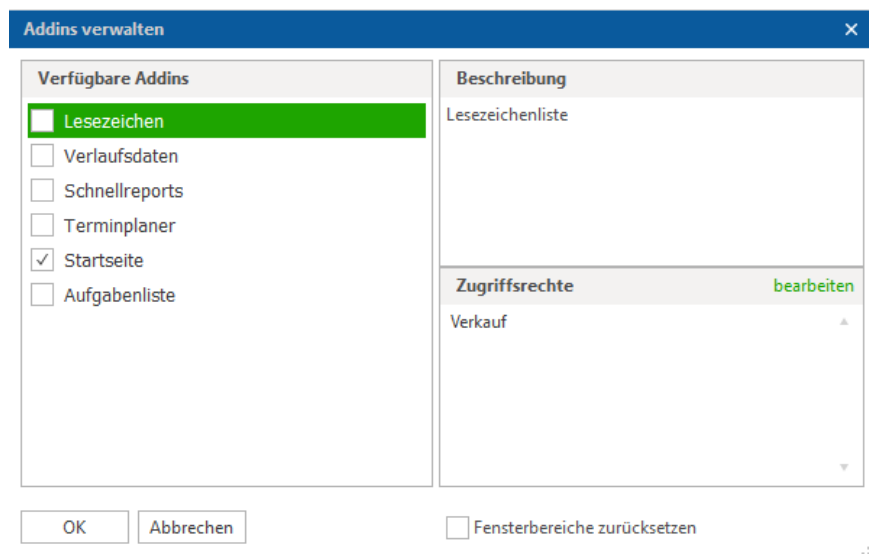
Addins verwalten ×

Verfügbare Addins

Lesezeichen
Verlaufsdaten
Schnellreports
Terminplaner
✓ Startseite
Aufgabenliste

Beschreibung

Lesezeichenliste

Zugriffsrechte bearbeiten

Verkauf

OK Abbrechen

Fensterbereiche zurücksetzen